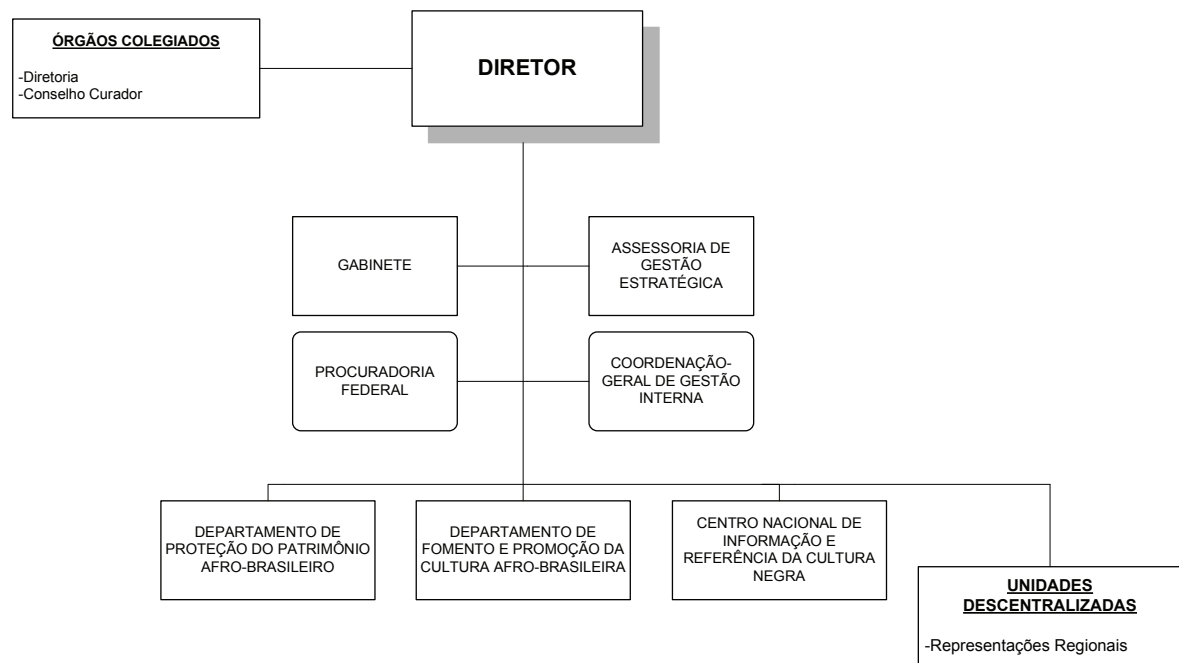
ÓRGÃOS COLEGIADOS

-Diretoria
-Conselho Curador

DIRETOR

GABINETE

ASSESSORIA DE GESTÃO ESTRATÉGICA

PROCURADORIA FEDERAL

COORDENAÇÃO-GERAL DE GESTÃO INTERNA

DEPARTAMENTO DE PROTEÇÃO DO PATRIMÔNIO AFRO-BRASILEIRO

DEPARTAMENTO DE FOMENTO E PROMOÇÃO DA CULTURA AFRO-BRASILEIRA

CENTRO NACIONAL DE INFORMAÇÃO E REFERÊNCIA DA CULTURA NEGRA

UNIDADES DESCENTRALIZADAS

-Representações Regionais